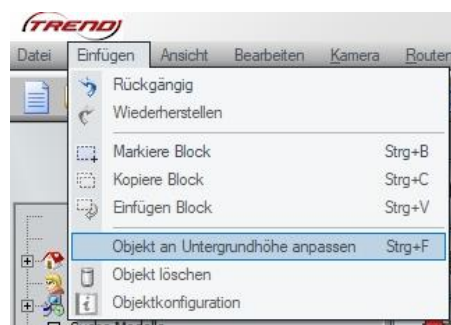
TREND

Datei Einfügen Ansicht Bearbeiten Kamera Router

Rückgängig
Wiederherstellen
Markiere Block Strg+B
Kopiere Block Strg+C
Einfügen Block Strg+V
Objekt an Untergrundhöhe anpassen Strg+F
Objekt löschen
Objektkonfiguration